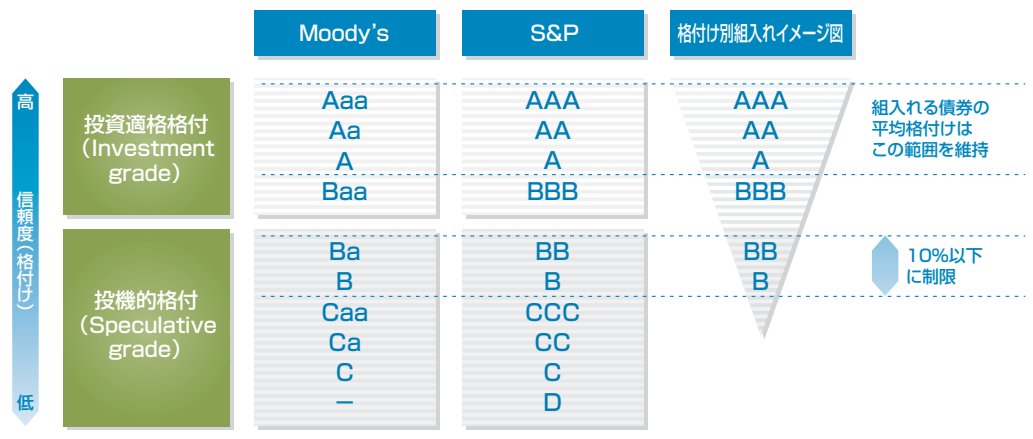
| | Moody's | S&P | 格付け別組入れイメージ図 | |
|---|---|---|---|---|
| 投資適格格付（Investment grade） | Aaa | AAA | AAA | 組入れる債券の平均格付けはこの範囲を維持 |
| | Aa | AA | AA | |
| | A | A | A | |
| | Baa | BBB | BBB | |
| 投機的格付（Speculative grade） | Ba | BB | BB | 10%以下に制限 |
| | B | B | B | |
| | Caa | CCC | | |
| | Ca | CC | | |
| | C | C | | |
| | – | D | | |

高

信頼度（格付け）

低